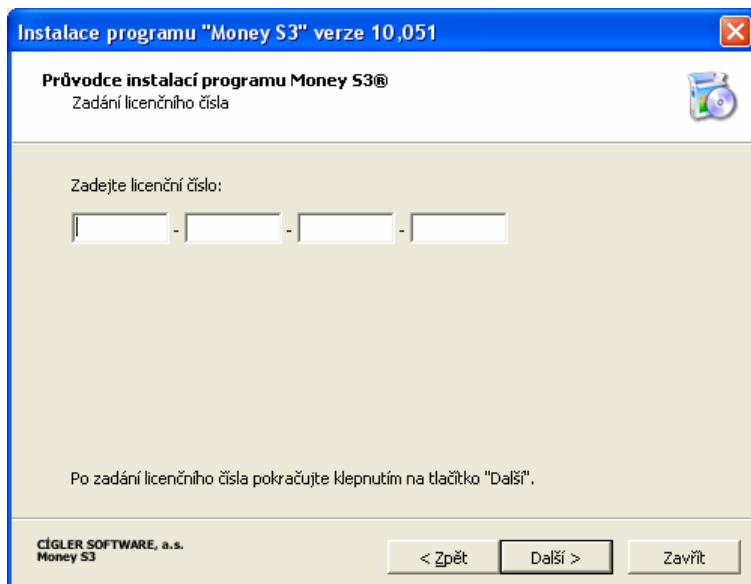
Instalace programu "Money S3" verze 10,051

Průvodce instalací programu Money S3®
Zadání licenčního čísla

Zadejte licenční číslo:

- - -

Po zadání licenčního čísla pokračujte klepnutím na tlačítko "Další".

CÍGLER SOFTWARE, a.s.
Money S3

< Zpět Další > Zavřít